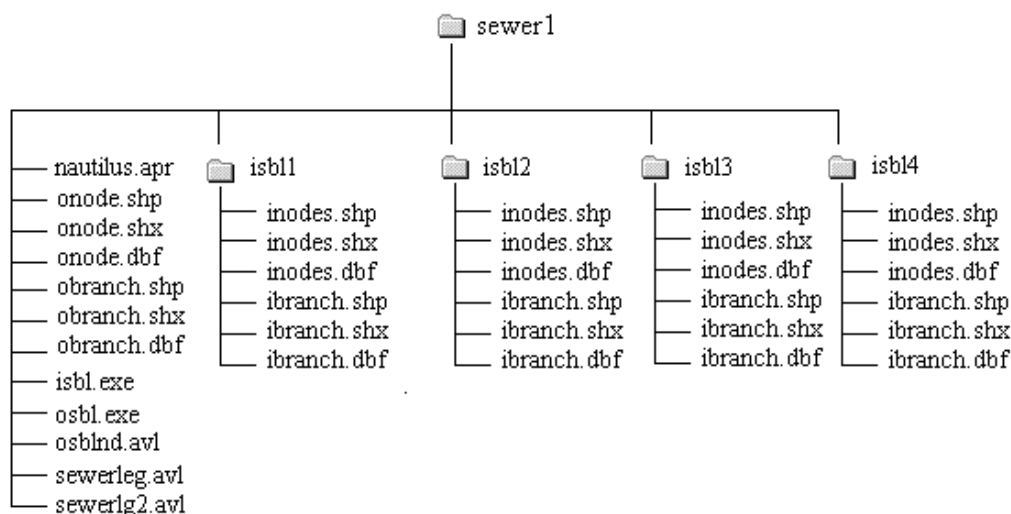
sewer1

nautilus.apr
onode.shp
onode.shx
onode.dbf
obranch.shp
obranch.shx
obranch.dbf
isbl.exe
osbl.exe
osblnd.avl
sewerleg.avl
sewerlg2.avl

isbl1
inodes.shp
inodes.shx
inodes.dbf
ibranch.shp
ibranch.shx
ibranch.dbf

isbl2
inodes.shp
inodes.shx
inodes.dbf
ibranch.shp
ibranch.shx
ibranch.dbf

isbl3
inodes.shp
inodes.shx
inodes.dbf
ibranch.shp
ibranch.shx
ibranch.dbf

isbl4
inodes.shp
inodes.shx
inodes.dbf
ibranch.shp
ibranch.shx
ibranch.dbf